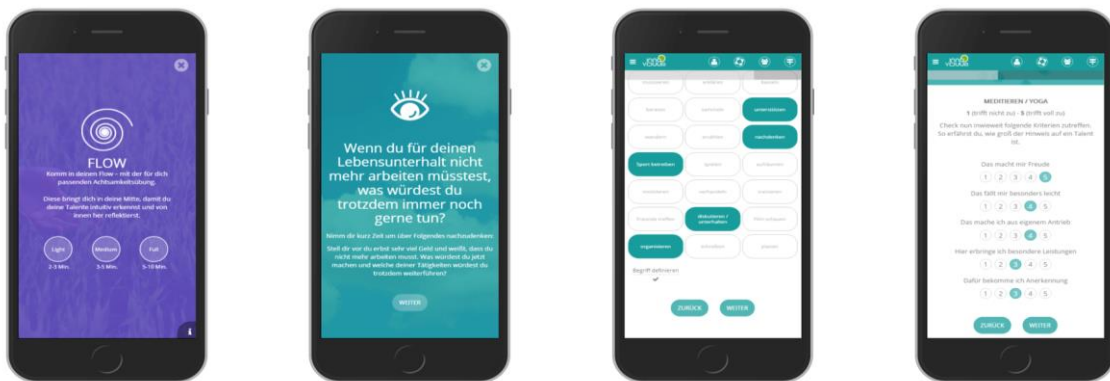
FLOW

Komm in deinen Flow – mit der für dich passenden Achtsamkeitsübung.

Diese bringt dich in deine Mitte, damit du deine Talente intuitiv erkennst und von innen her reflektierst.

Light
2-3 Min.

Medium
3-5 Min.

Full
5-10 Min.

Wenn du für deinen Lebensunterhalt nicht mehr arbeiten müsstest, was würdest du trotzdem immer noch gerne tun?

Nimm dir kurz Zeit zum über Folgendes nachzudenken:

Stell dir vor du erbst sehr viel Geld und weißt, dass du nicht mehr arbeiten musst. Was würdest du jetzt machen und welche deiner Tätigkeiten würdest du trotzdem weiterführen?

WEITER

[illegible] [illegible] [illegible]

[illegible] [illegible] unterstützen

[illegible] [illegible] nachdenken

Sport betreiben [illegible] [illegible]

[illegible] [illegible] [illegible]

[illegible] diskutieren / unterhalten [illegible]

organisieren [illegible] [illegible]

Begriff definieren

ZURÜCK WEITER

MEDITIEREN / YOGA

1 (trifft nicht zu) - 5 (trifft voll zu)

Check nun inwieweit folgende Kriterien zutreffen. So erfährst du, wie groß der Hinweis auf ein Talent ist.

Das macht mir Freude
1 2 3 4 5

Das fällt mir besonders leicht
1 2 3 4 5

Das mache ich aus eigenem Antrieb
1 2 3 4 5

Hier erbringe ich besondere Leistungen
1 2 3 4 5

Dafür bekomme ich Anerkennung
1 2 3 4 5

ZURÜCK WEITER